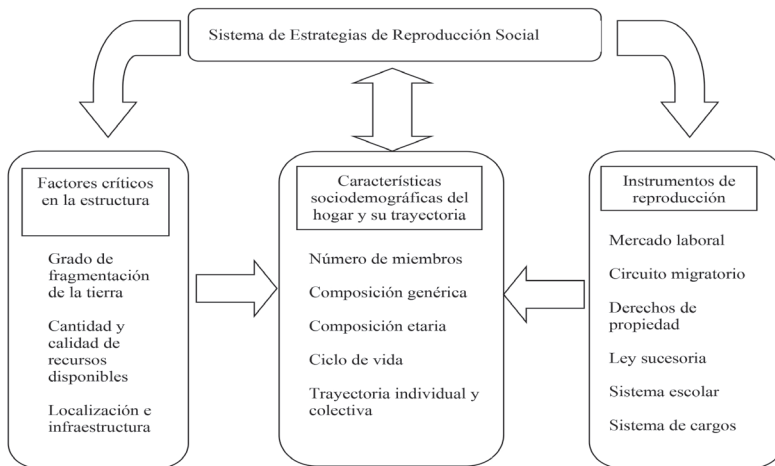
Sistema de Estrategias de Reproducción Social

Factores críticos en la estructura

Grado de fragmentación de la tierra

Cantidad y calidad de recursos disponibles

Localización e infraestructura

Características sociodemográficas del hogar y su trayectoria

Número de miembros

Composición genérica

Composición etaria

Ciclo de vida

Trayectoria individual y colectiva

Instrumentos de reproducción

Mercado laboral

Circuito migratorio

Derechos de propiedad

Ley sucesoria

Sistema escolar

Sistema de cargos